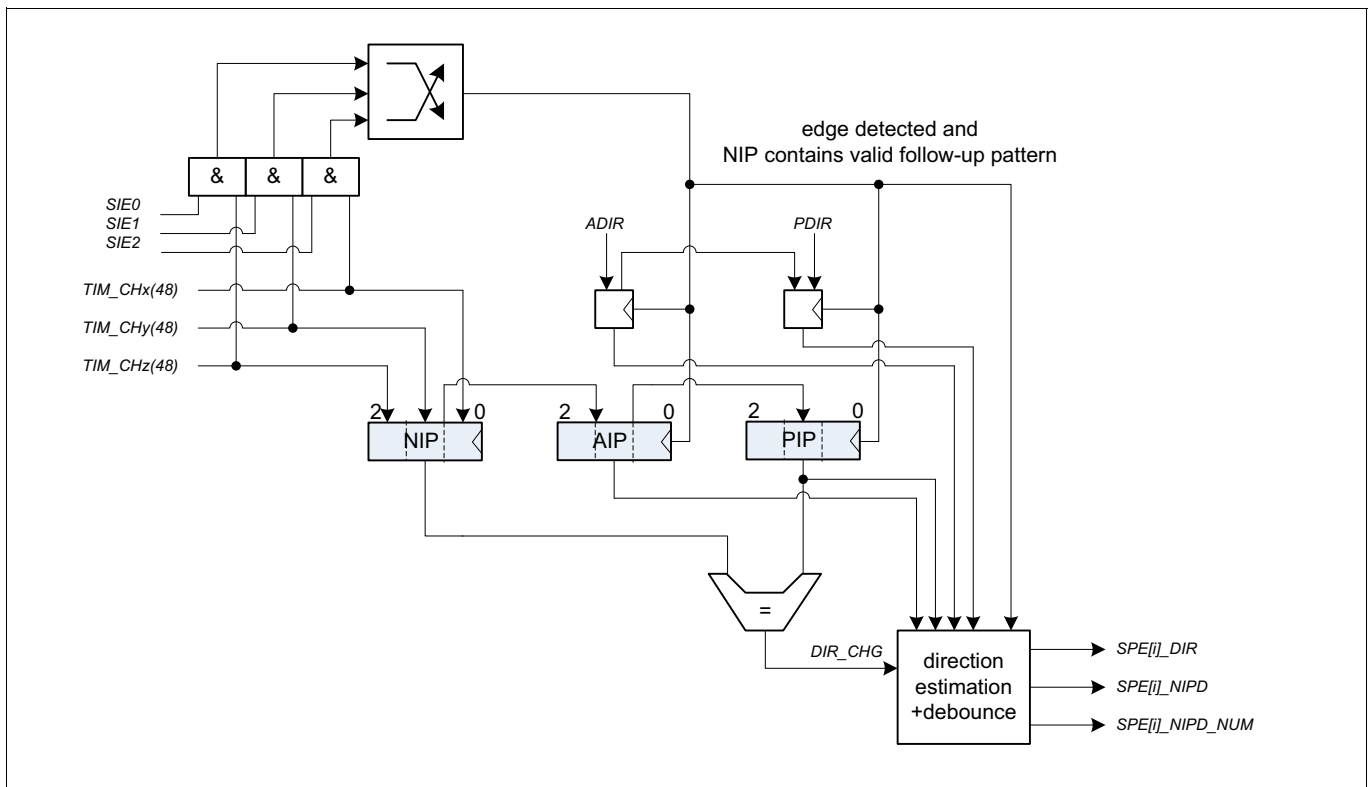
&
&
&
SIE0
SIE1
SIE2
TIM_CHx(48)
TIM_CHy(48)
TIM_CHz(48)
edge detected and
NIP contains valid follow-up pattern
ADIR
PDIR
2
NIP
0
2
AIP
0
2
PIP
0
=
DIR_CHG
direction
estimation
+debounce
SPE[i]_DIR
SPE[i]_NIPD
SPE[i]_NIPD_NUM